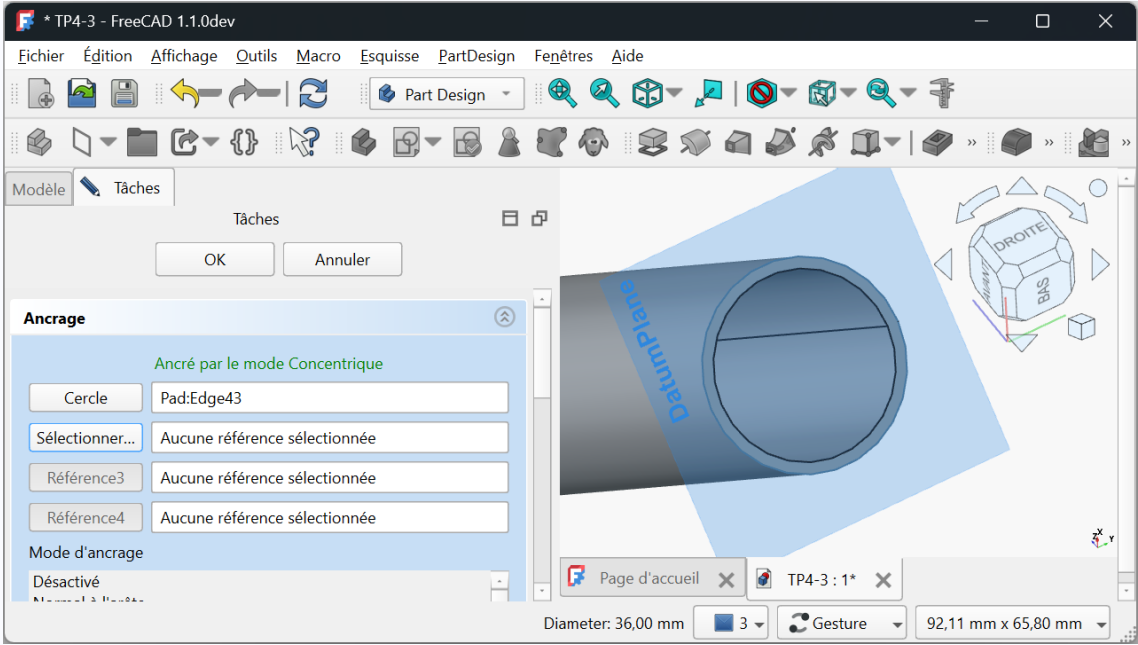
* TP4-3 - FreeCAD 1.1.0dev

Fichier Édition Affichage Outils Macro Esquisse PartDesign Fenêtres Aide

Part Design

Modèle Tâches

Tâches

OK Annuler

Ancrage

Ancré par le mode Concentrique

Cercle Pad:Edge43

Sélectionner... Aucune référence sélectionnée

Référence3 Aucune référence sélectionnée

Référence4 Aucune référence sélectionnée

Mode d'ancrage

Désactivé
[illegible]

DatumPlane

DROITE
AVANT
BAS

Page d'accueil TP4-3 : 1*

Diameter: 36,00 mm 3 Gesture 92,11 mm x 65,80 mm